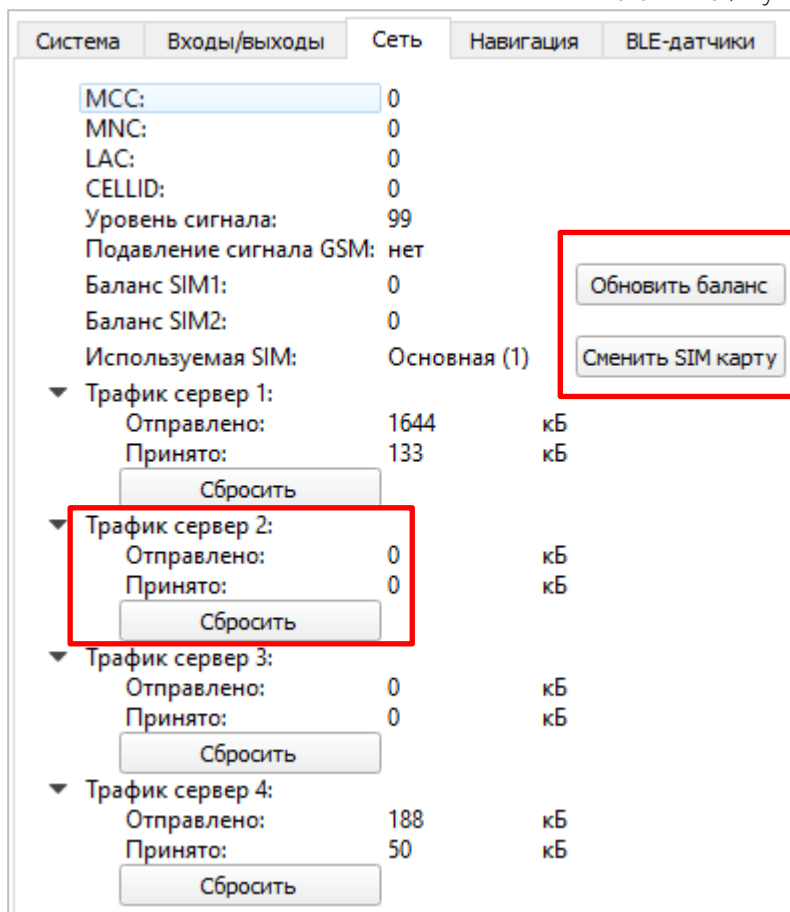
Система | Входы/выходы | Сеть | Навигация | BLE-датчики

| | | |
|---|---|---|
| MCC: | 0 | |
| MNC: | 0 | |
| LAC: | 0 | |
| CELLID: | 0 | |
| Уровень сигнала: | 99 | |
| Подавление сигнала GSM: | нет | |
| Баланс SIM1: | 0 | Обновить баланс |
| Баланс SIM2: | 0 | |
| Используемая SIM: | Основная (1) | Сменить SIM карту |

Трафик сервер 1:
Отправлено: 1644 кБ
Принято: 133 кБ
Сбросить

Трафик сервер 2:
Отправлено: 0 кБ
Принято: 0 кБ
Сбросить

Трафик сервер 3:
Отправлено: 0 кБ
Принято: 0 кБ
Сбросить

Трафик сервер 4:
Отправлено: 188 кБ
Принято: 50 кБ
Сбросить